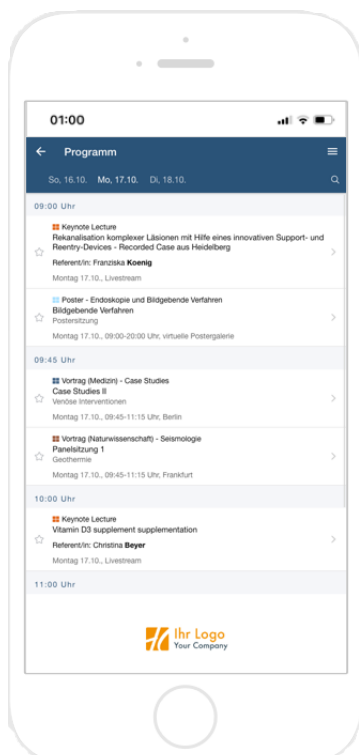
01:00

Programm

So, 16.10. Mo, 17.10. Di, 18.10.

09:00 Uhr

Keynote Lecture
Rekanalisation komplexer Läsionen mit Hilfe eines innovativen Support- und Reentry-Devices - Recorded Case aus Heidelberg
Referent/in: Franziska **Koenig**
Montag 17.10., Livestream

Poster - Endoskopie und Bildgebende Verfahren
Bildgebende Verfahren
Postersitzung
Montag 17.10., 09:00-20:00 Uhr, virtuelle Postergalerie

09:45 Uhr

Vortrag (Medizin) - Case Studies
Case Studies II
Venöse Interventionen
Montag 17.10., 09:45-11:15 Uhr, Berlin

Vortrag (Naturwissenschaft) - Seismologie
Panelsitzung 1
Geothermie
Montag 17.10., 09:45-11:15 Uhr, Frankfurt

10:00 Uhr

Keynote Lecture
Vitamin D3 supplement supplementation
Referent/in: Christina **Beyer**
Montag 17.10., Livestream

11:00 Uhr

Ihr Logo
Your Company